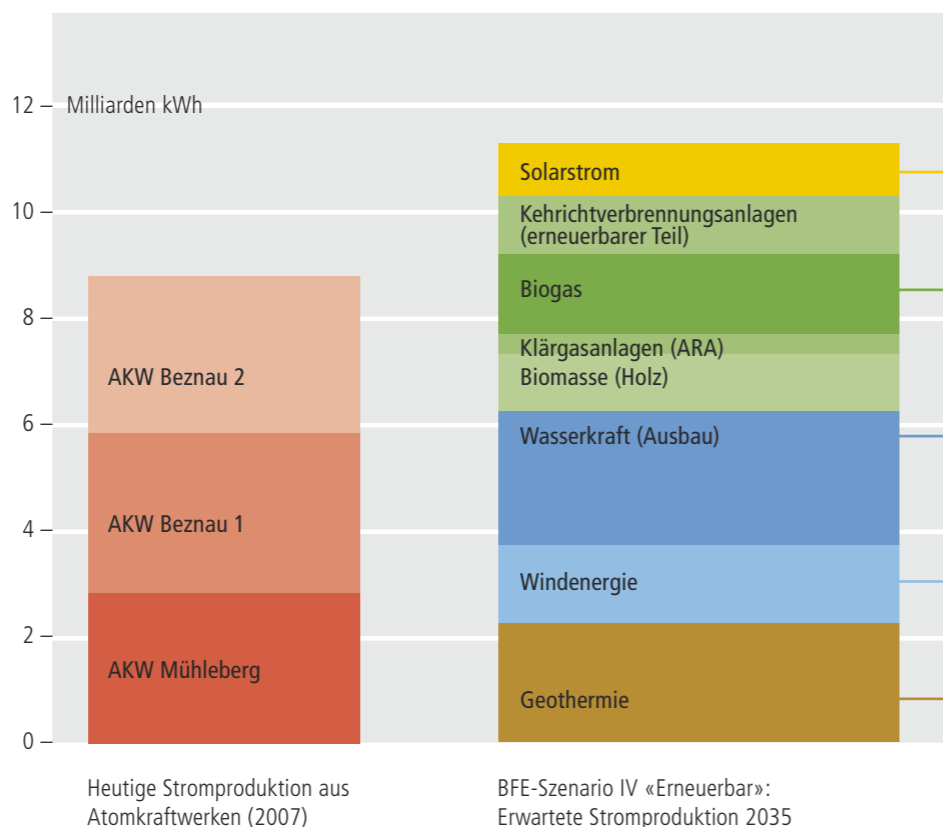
12
10
8
6
4
2
0

Milliarden kWh

AKW Beznau 2
AKW Beznau 1
AKW Mühleberg

Solarstrom
Kehrichtverbrennungsanlagen (erneuerbarer Teil)
Biogas
Klärgasanlagen (ARA)
Biomasse (Holz)
Wasserkraft (Ausbau)
Windenergie
Geothermie

Heutige Stromproduktion aus Atomkraftwerken (2007)

BFE-Szenario IV «Erneuerbar»: Erwartete Stromproduktion 2035